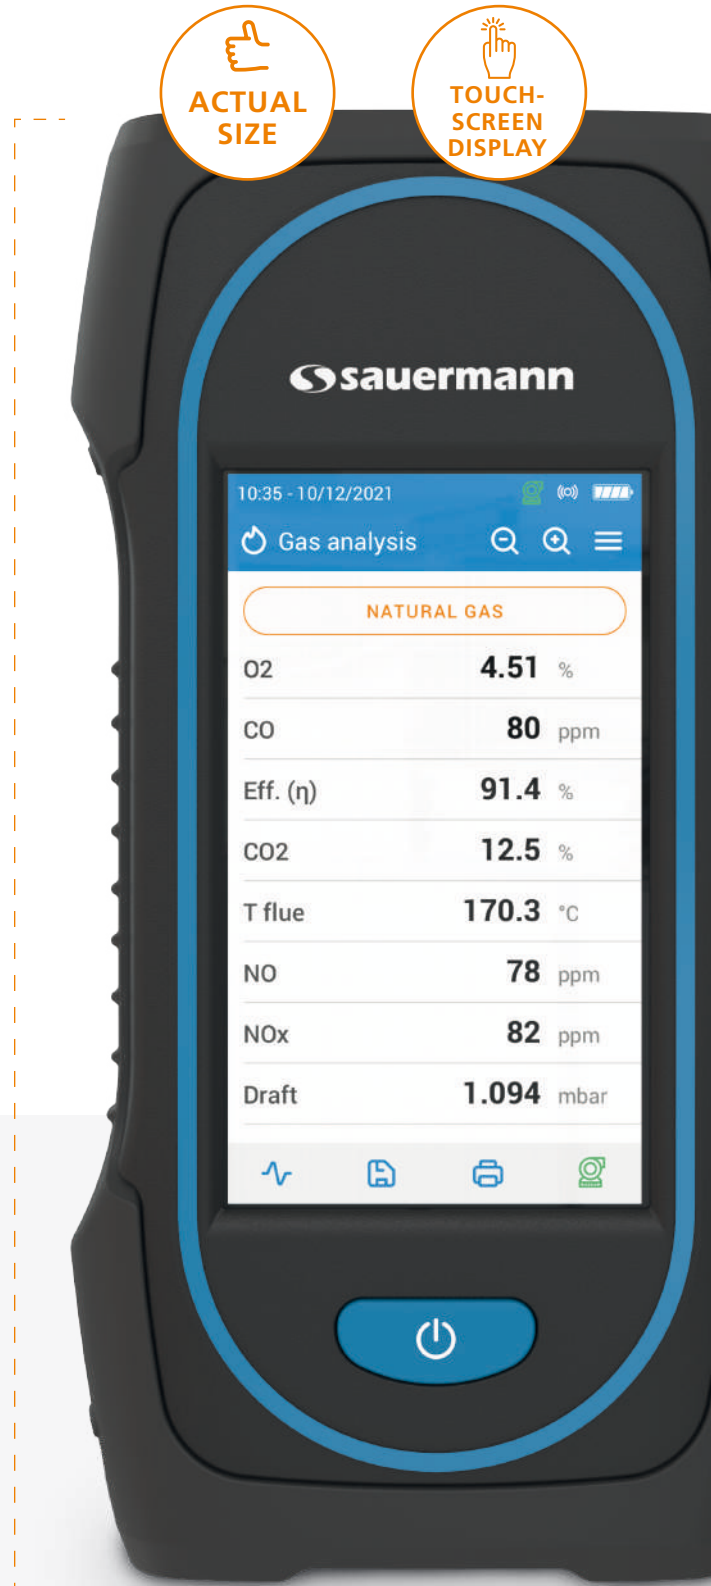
ACTUAL SIZE

TOUCH-SCREEN DISPLAY

sauermann

10:35 - 10/12/2021

Gas analysis

NATURAL GAS

| | | |
|---|---|---|
| O2 | 4.51 | % |
| CO | 80 | ppm |
| Eff. (η) | 91.4 | % |
| CO2 | 12.5 | % |
| T flue | 170.3 | °C |
| NO | 78 | ppm |
| NOx | 82 | ppm |
| Draft | 1.094 | mbar |